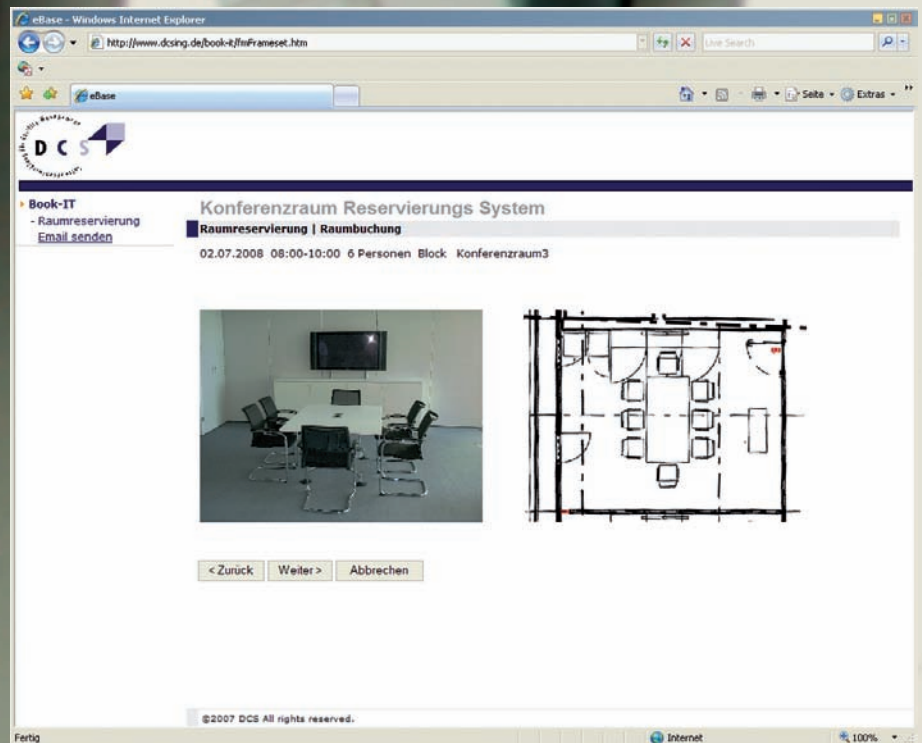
eBase - Windows Internet Explorer

http://www.dcsing.de/book-it/fmFrameset.htm

Live Search

eBase

Seite Extras

D C S

Book-IT
- Raumreservierung
Email senden

Konferenzraum Reservierungs System

Raumreservierung | Raumbuchung

02.07.2008 08:00-10:00 6 Personen Block Konferenzraum3

< Zurück Weiter > Abbrechen

©2007 DCS All rights reserved.

Fertig

Internet

100%